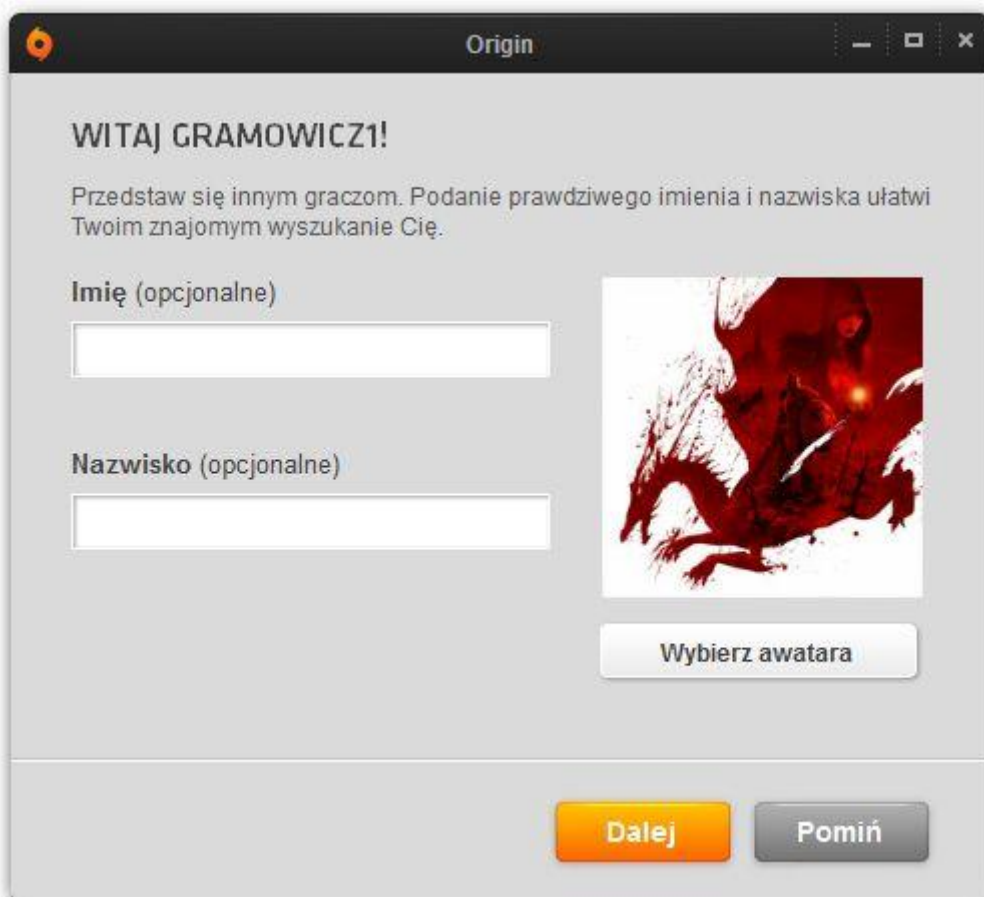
Origin

WITAJ GRAMOWICZ1!

Przedstaw się innym graczom. Podanie prawdziwego imienia i nazwiska ułatwi Twoim znajomym wyszukanie Cię.

Imię (opcjonalne)

Nazwisko (opcjonalne)

Wybierz awatara

Dalej

Pomiń